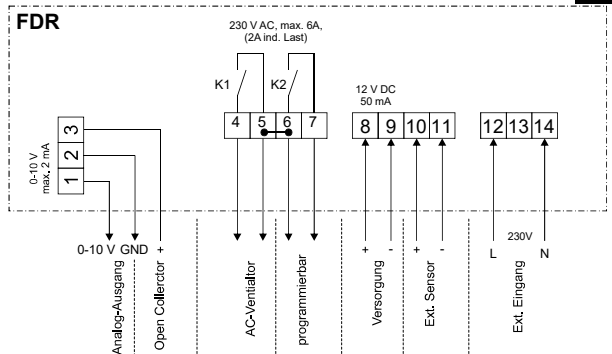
FDR

230 V AC, max. 6A, (2A ind. Last)

K1

K2

12 V DC
50 mA

0-10 V
max. 2 mA

3
2
1

4 5 6 7

8 9 10 11

12 13 14

0-10 V GND +

+ -

+ -

L

230V

N

Analog-Ausgang

Open Collector

AC-Ventilator

programmierbar

Versorgung

Ext. Sensor

Ext. Eingang